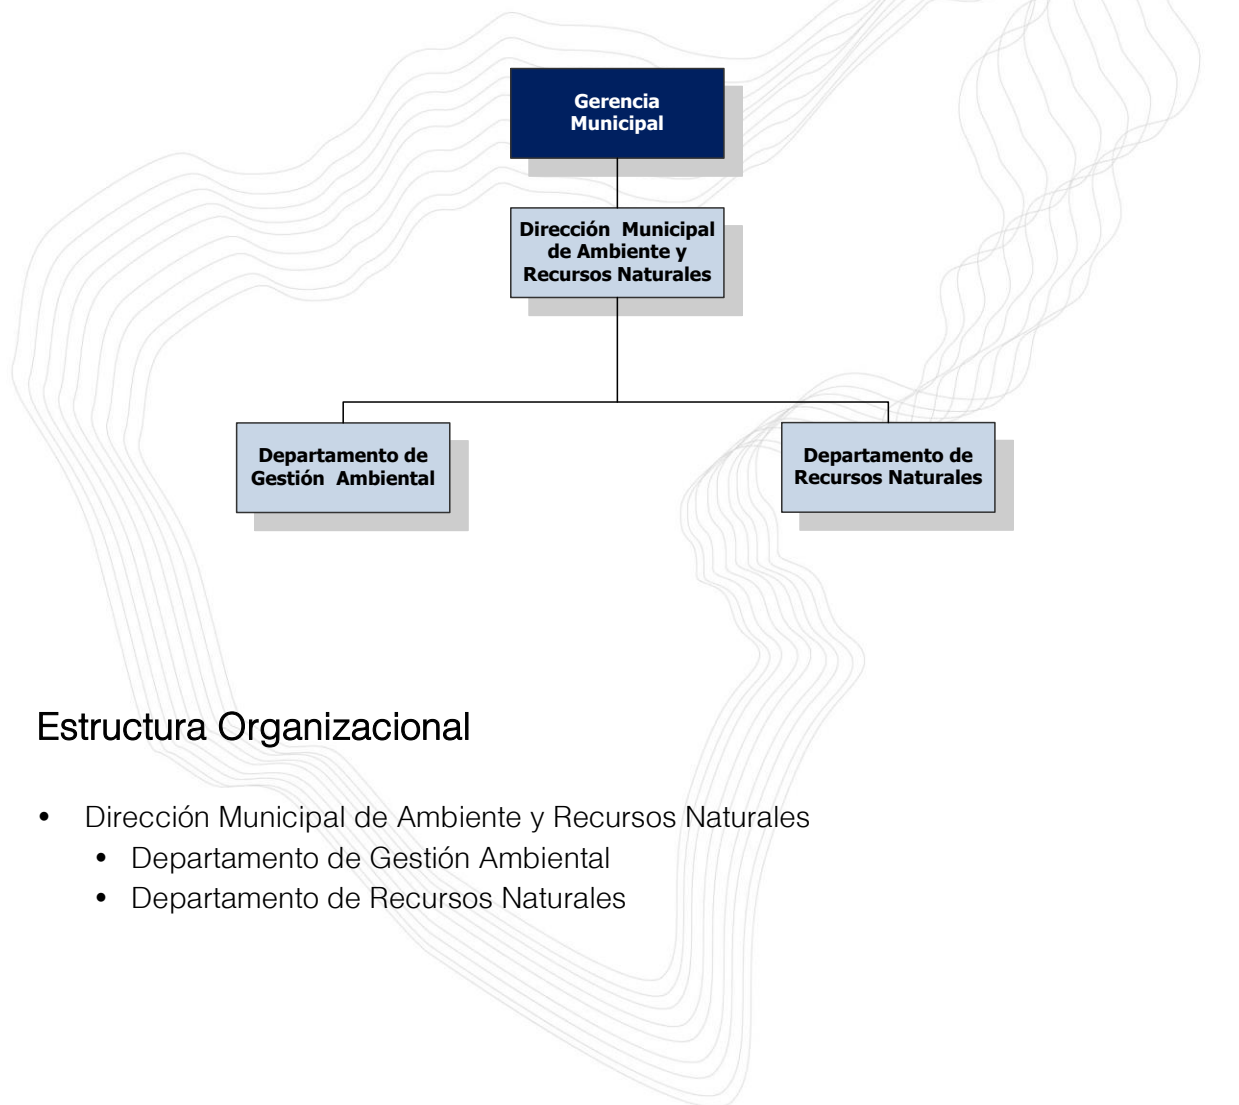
Gerencia Municipal

Dirección Municipal de Ambiente y Recursos Naturales

Departamento de Gestión Ambiental

Departamento de Recursos Naturales

Estructura Organizacional

- Dirección Municipal de Ambiente y Recursos Naturales
  - Departamento de Gestión Ambiental
  - Departamento de Recursos Naturales